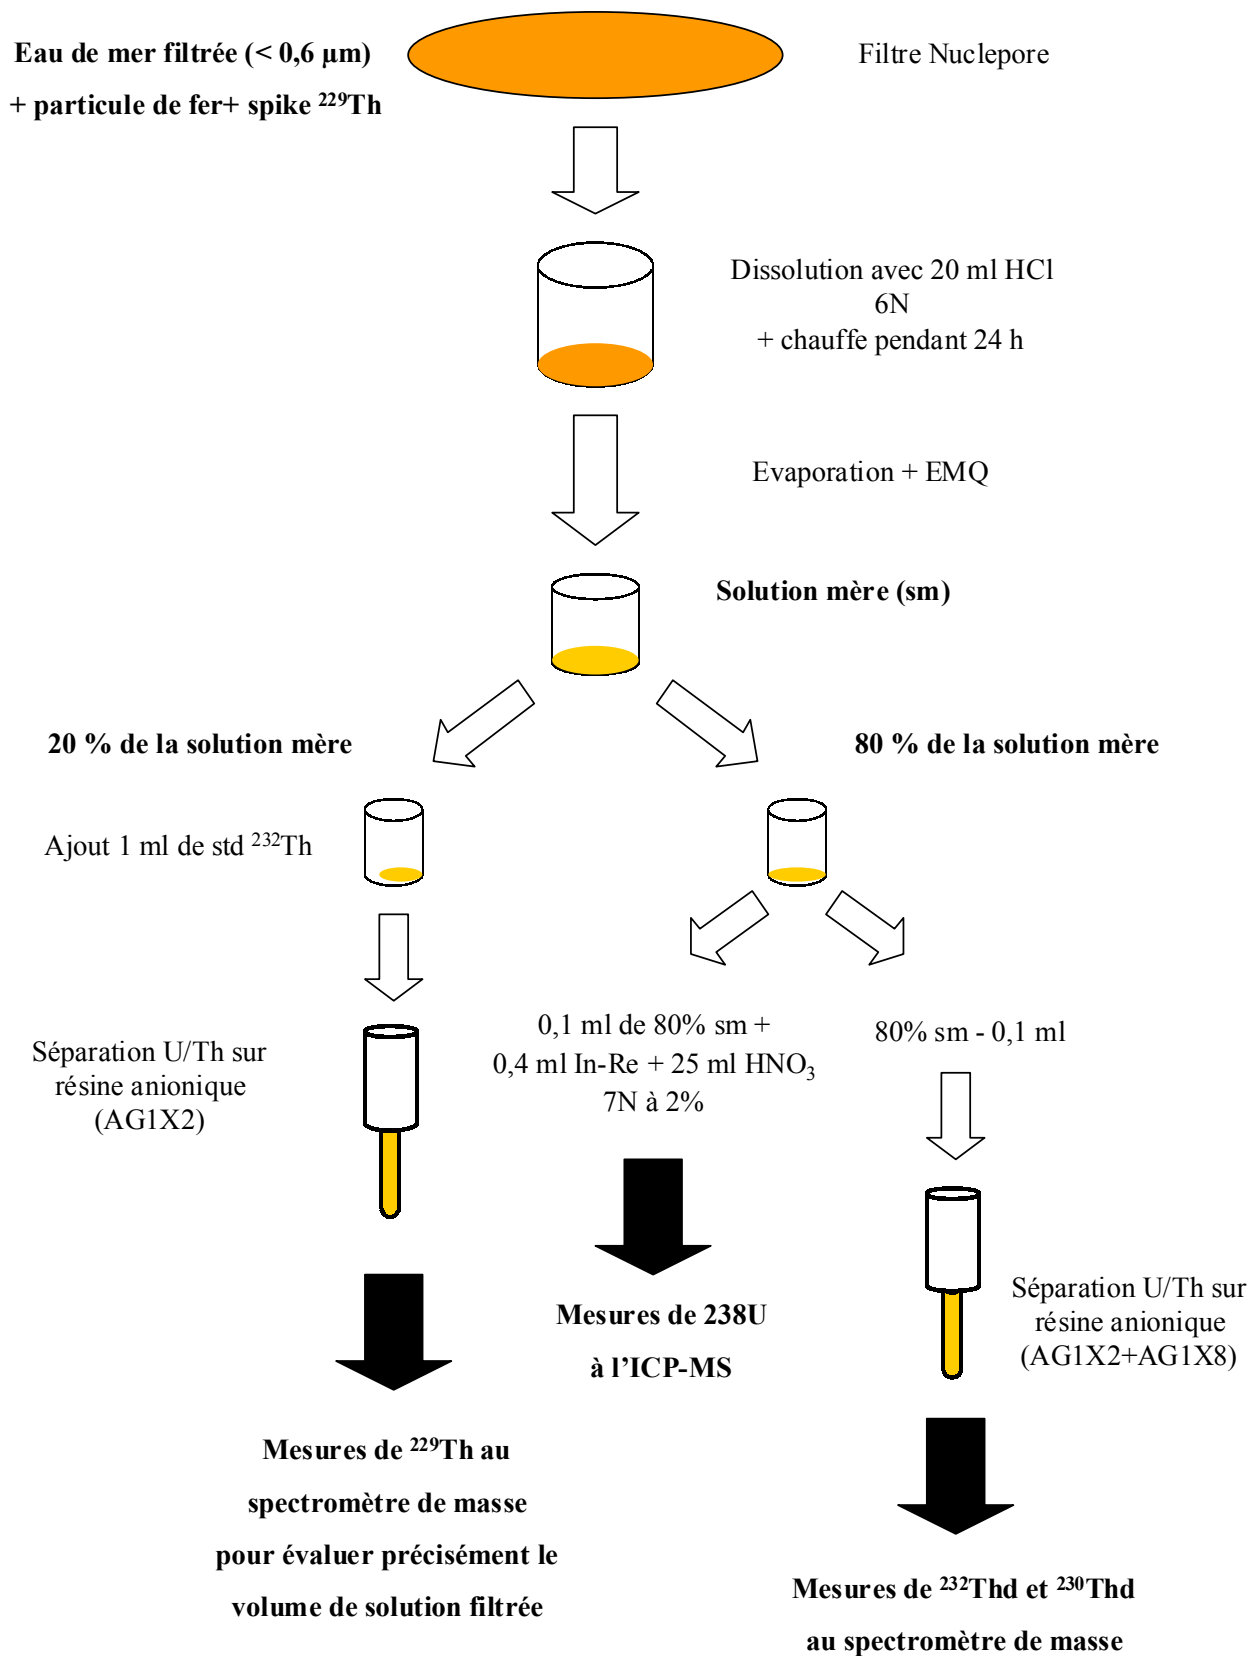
Eau de mer filtrée (< 0,6 µm)
+ particule de fer+ spike $^{229}$Th

Filtre Nuclepore

Dissolution avec 20 ml HCl 6N
+ chauffe pendant 24 h

Evaporation + EMQ

Solution mère (sm)

20 % de la solution mère

80 % de la solution mère

Ajout 1 ml de std $^{232}$Th

Séparation U/Th sur résine anionique (AG1X2)

0,1 ml de 80% sm +
0,4 ml In-Re + 25 ml $HNO_3$
7N à 2%

80% sm - 0,1 ml

Mesures de 238U
à l'ICP-MS

Séparation U/Th sur résine anionique (AG1X2+AG1X8)

Mesures de $^{229}$Th au spectromètre de masse pour évaluer précisément le volume de solution filtrée

Mesures de $^{232}$Thd et $^{230}$Thd au spectromètre de masse